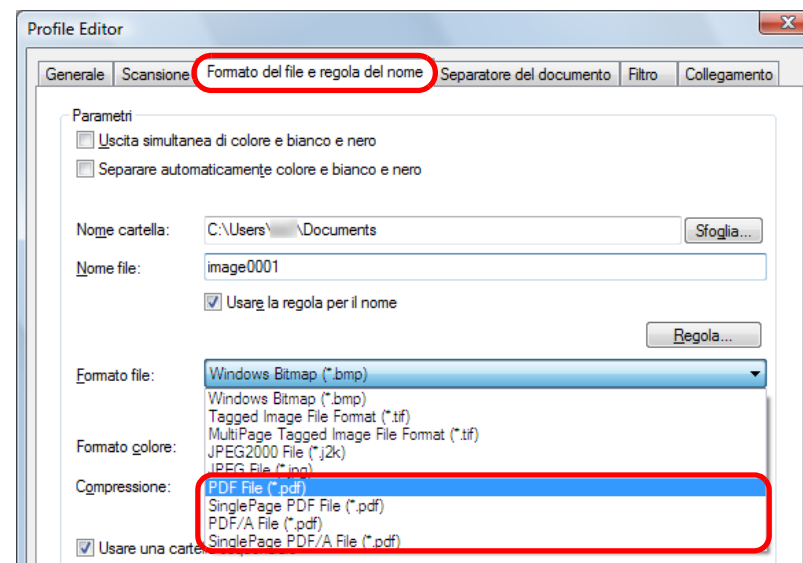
Profile Editor

Generale | Scansione | Formato del file e regola del nome | Separatore del documento | Filtro | Collegamento

Parametri

Uscita simultanea di colore e bianco e nero

Separare automaticamente colore e bianco e nero

Nome cartella: C:\Users\ \Documents Sfoglia...

Nome file: image0001

Usare la regola per il nome

Regola...

Formato file: Windows Bitmap (*.bmp)

Windows Bitmap (*.bmp)
Tagged Image File Format (*.tif)
MultiPage Tagged Image File Format (*.tif)
JPEG2000 File (*.j2k)
JPEG File (*.jpg)
PDF File (*.pdf)
SinglePage PDF File (*.pdf)
PDF/A File (*.pdf)
SinglePage PDF/A File (*.pdf)

Formato colore:

Compressione:

Usare una carte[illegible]